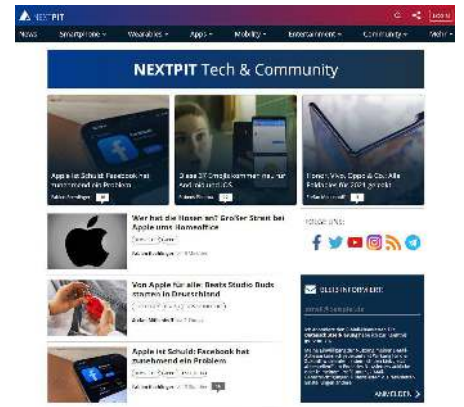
NEXTPIT

News Smartphone Wearables Apps Mobility Entertainment Community Mehr

NEXTPIT Tech & Community

Apple ist Schuld: Facebook hat zunehmend ein Problem

Diese 37 Emojis kommen neu zur Android und iOS

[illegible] Vivo, Oppo & Co: Alle Foldables für 2021 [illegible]

Wer hat die Hosen an? Großer Streit bei Apple ums Homeoffice

Folge uns:

Von Apple für alle: Beats Studio Buds starten in Deutschland

Apple ist Schuld: Facebook hat zunehmend ein Problem

ANMELDEN